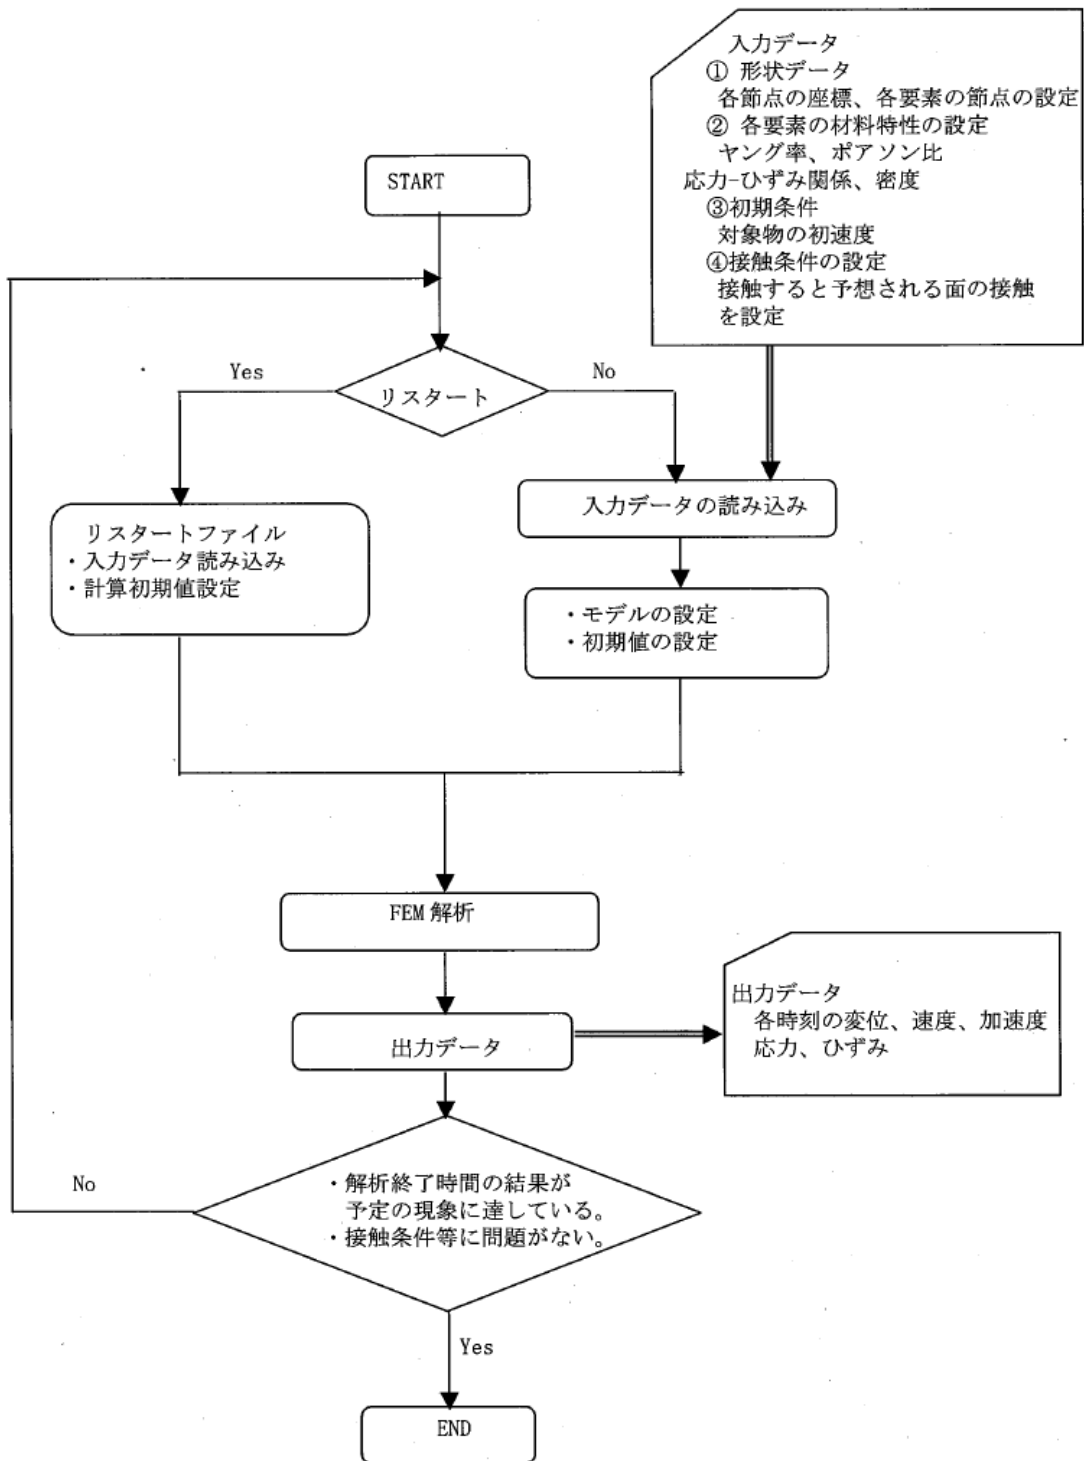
入力データ
① 形状データ
各節点の座標、各要素の節点の設定
② 各要素の材料特性の設定
ヤング率、ポアソン比
応力-ひずみ関係、密度
③初期条件
対象物の初速度
④接触条件の設定
接触すると予想される面の接触を設定

START

Yes

リスタート

No

リスタートファイル
・入力データ読み込み
・計算初期値設定

入力データの読み込み

・モデルの設定
・初期値の設定

FEM 解析

出力データ

出力データ
各時刻の変位、速度、加速度
応力、ひずみ

No

・解析終了時間の結果が予定の現象に達している。
・接触条件等に問題がない。

Yes

END